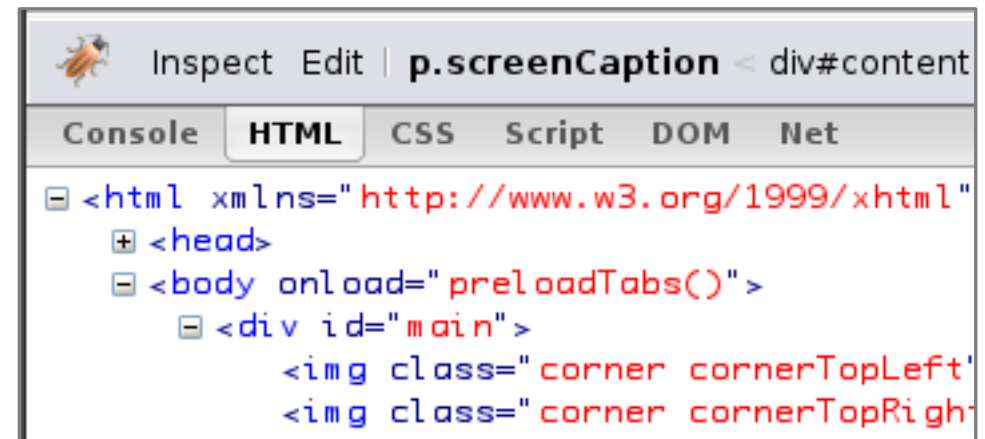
Inspect Edit | p.screenCaption < div#content

Console HTML CSS Script DOM Net

⊟ <html xmlns="http://www.w3.org/1999/xhtml"
⊞ <head>
⊟ <body onload="preloadTabs()">
⊟ <div id="main">
<img class="corner cornerTopLeft"
<img class="corner cornerTopRigh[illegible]